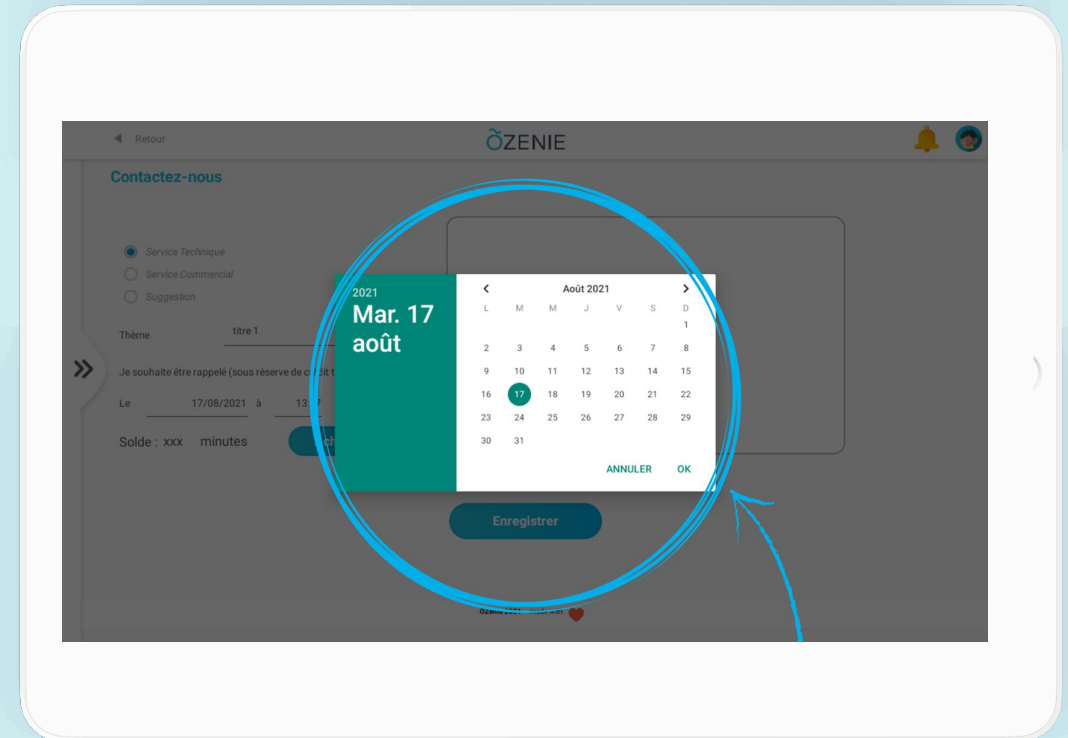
Retour

ÕZENIE

Contactez-nous

Service Technique
Service Commercial
Suggestion

Thème titre 1

Je souhaite être rappelé (sous réserve de c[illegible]

Le 17/08/2021 à 13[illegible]

Solde : xxx minutes

2021
Mar. 17 août

Août 2021

| L | M | M | J | V | S | D |
|---|---|---|---|---|---|---|
| | | | | | | 1 |
| 2 | 3 | 4 | 5 | 6 | 7 | 8 |
| 9 | 10 | 11 | 12 | 13 | 14 | 15 |
| 16 | 17 | 18 | 19 | 20 | 21 | 22 |
| 23 | 24 | 25 | 26 | 27 | 28 | 29 |
| 30 | 31 | | | | | |

ANNULER OK

Enregistrer

Ozenie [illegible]